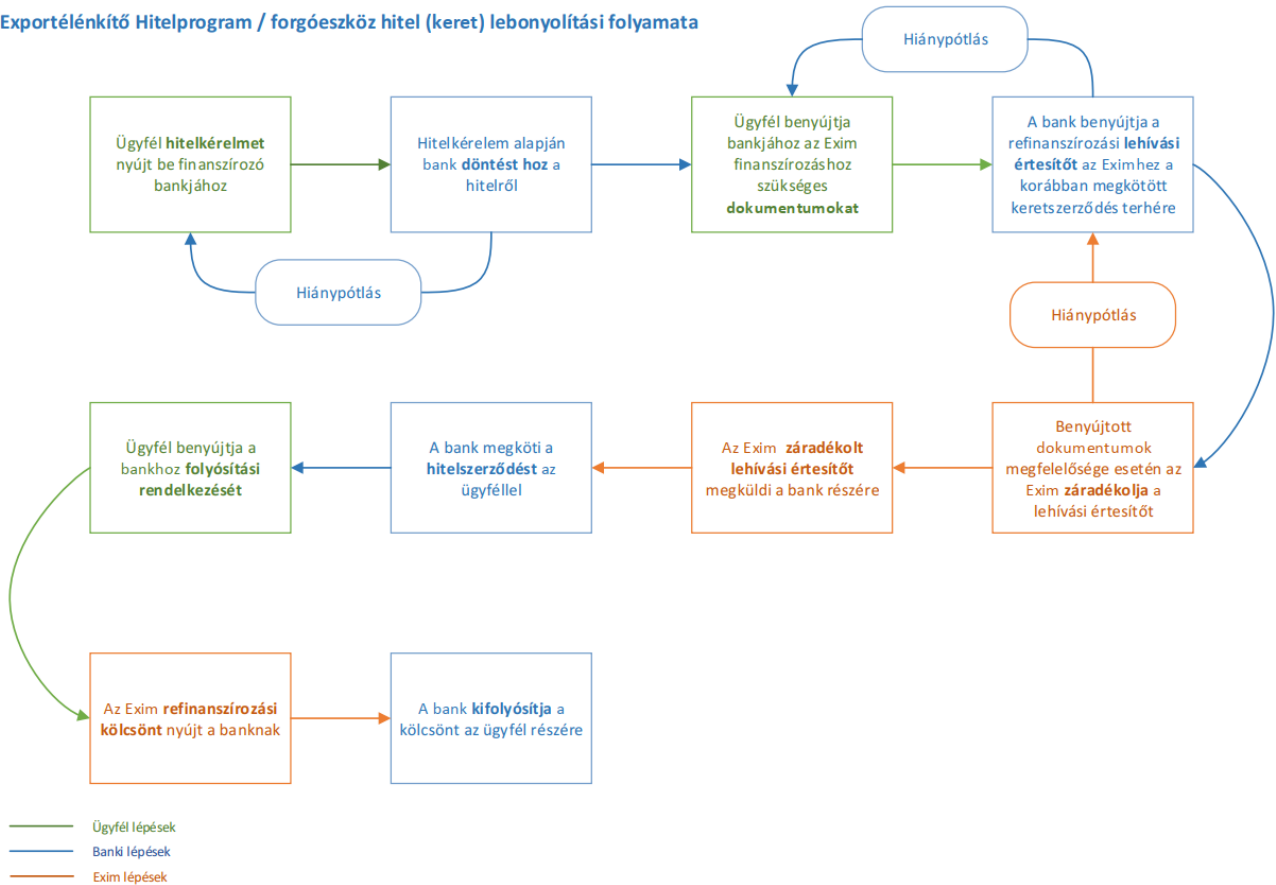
Exportélénkítő Hitelprogram / forgóeszköz hitel (keret) lebonyolítási folyamata

Ügyfél hitelkérelmet nyújt be finanszírozó bankjához

Hitelkérelem alapján bank döntést hoz a hitelről

Hiánypótlás

Ügyfél benyújtja bankjához az Exim finanszírozáshoz szükséges dokumentumokat

Hiánypótlás

A bank benyújtja a refinanszírozási lehívási értesítőt az Eximhez a korábban megkötött keretszerződés terhére

Hiánypótlás

Benyújtott dokumentumok megfelelősége esetén az Exim záradékolja a lehívási értesítőt

Az Exim záradékolt lehívási értesítőt megküldi a bank részére

A bank megköti a hitelszerződést az ügyféllel

Ügyfél benyújtja a bankhoz folyósítási rendelkezését

Az Exim refinanszírozási kölcsönt nyújt a banknak

A bank kifolyósítja a kölcsönt az ügyfél részére

Ügyfél lépések
Banki lépések
Exim lépések